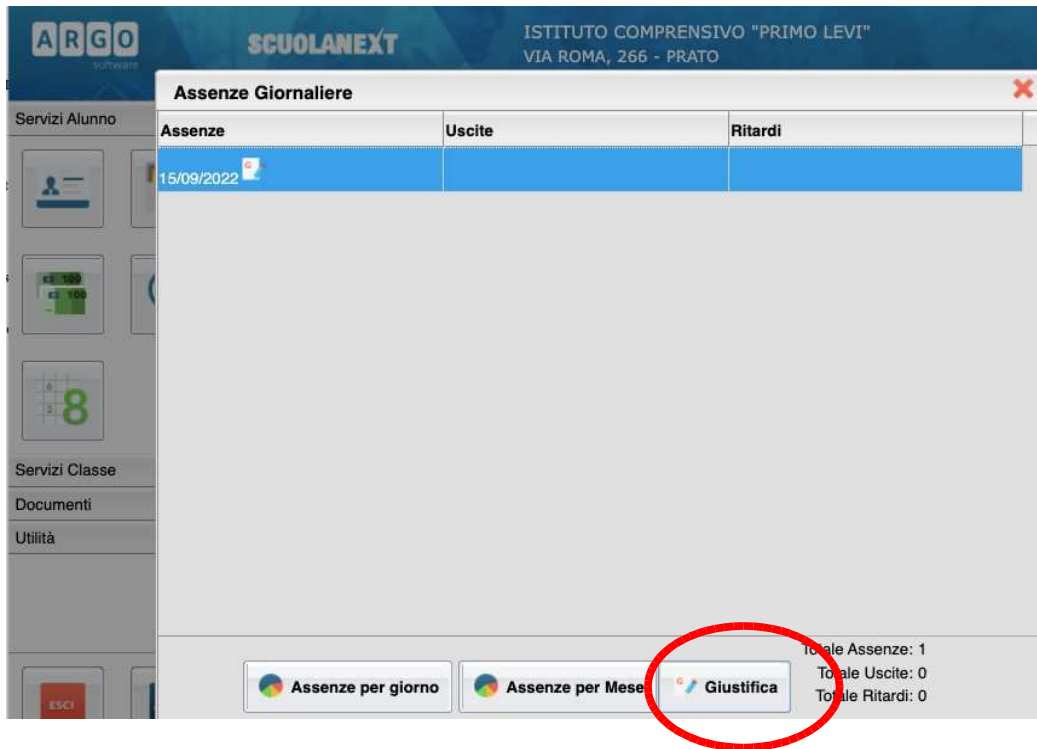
ARGO
software

SCUOLANEXT

ISTITUTO COMPRENSIVO "PRIMO LEVI"
VIA ROMA, 266 - PRATO

Servizi Alunno

Assenze Giornaliere

| Assenze | Uscite | Ritardi |
|---|---|---|
| 15/09/2022 | | |

Servizi Classe
Documenti
Utilità

ESCI

Assenze per giorno
Assenze per Mese
Giustifica

To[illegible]ale Assenze: 1
To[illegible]ale Uscite: 0
To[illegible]ale Ritardi: 0